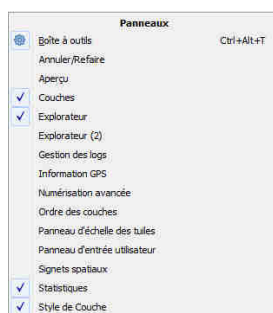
Panneaux

Boîte à outils Ctrl+Alt+T

Annuler/Refaire

Aperçu

✓ Couches

✓ Explorateur

Explorateur (2)

Gestion des logs

Information GPS

Numérisation avancée

Ordre des couches

Panneau d'échelle des tuiles

Panneau d'entrée utilisateur

Signets spatiaux

✓ Statistiques

✓ Style de Couche